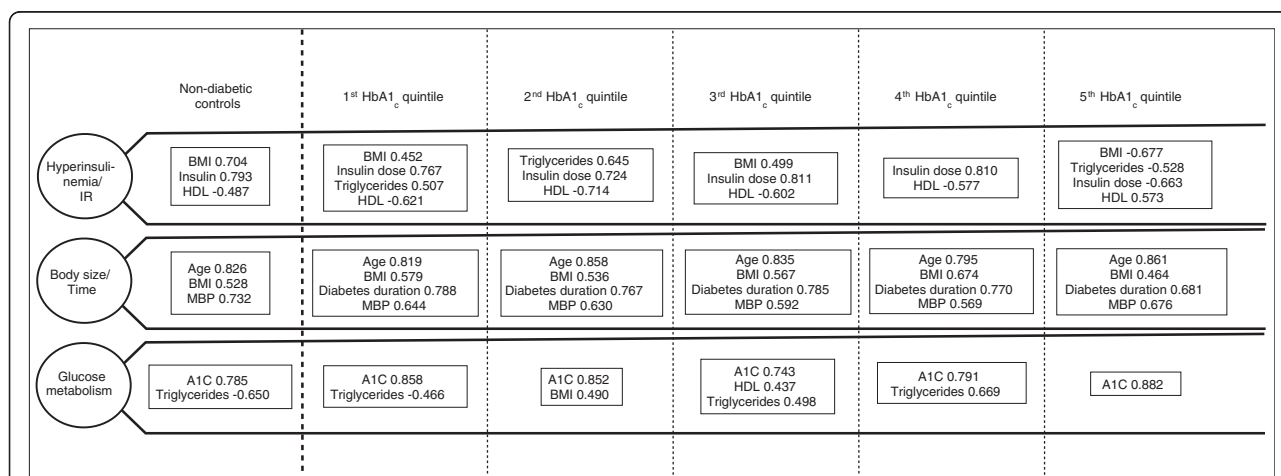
Non-diabetic controls

1$^{st}$ HbA1$_c$ quintile

2$^{nd}$ HbA1$_c$ quintile

3$^{rd}$ HbA1$_c$ quintile

4$^{th}$ HbA1$_c$ quintile

5$^{th}$ HbA1$_c$ quintile

Hyperinsulinemia/ IR

BMI 0.704
Insulin 0.793
HDL -0.487

BMI 0.452
Insulin dose 0.767
Triglycerides 0.507
HDL -0.621

Triglycerides 0.645
Insulin dose 0.724
HDL -0.714

BMI 0.499
Insulin dose 0.811
HDL -0.602

Insulin dose 0.810
HDL -0.577

BMI -0.677
Triglycerides -0.528
Insulin dose -0.663
HDL 0.573

Body size/ Time

Age 0.826
BMI 0.528
MBP 0.732

Age 0.819
BMI 0.579
Diabetes duration 0.788
MBP 0.644

Age 0.858
BMI 0.536
Diabetes duration 0.767
MBP 0.630

Age 0.835
BMI 0.567
Diabetes duration 0.785
MBP 0.592

Age 0.795
BMI 0.674
Diabetes duration 0.770
MBP 0.569

Age 0.861
BMI 0.464
Diabetes duration 0.681
MBP 0.676

Glucose metabolism

A1C 0.785
Triglycerides -0.650

A1C 0.858
Triglycerides -0.466

A1C 0.852
BMI 0.490

A1C 0.743
HDL 0.437
Triglycerides 0.498

A1C 0.791
Triglycerides 0.669

A1C 0.882